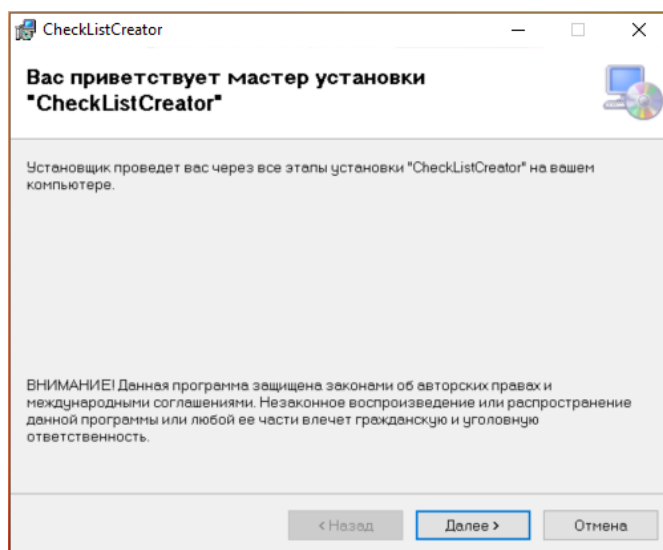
CheckListCreator

Вас приветствует мастер установки "CheckListCreator"

Установщик проведет вас через все этапы установки "CheckListCreator" на вашем компьютере.

ВНИМАНИЕ! Данная программа защищена законами об авторских правах и международными соглашениями. Незаконное воспроизведение или распространение данной программы или любой ее части влечет гражданскую и уголовную ответственность.

< Назад
Далее >
Отмена